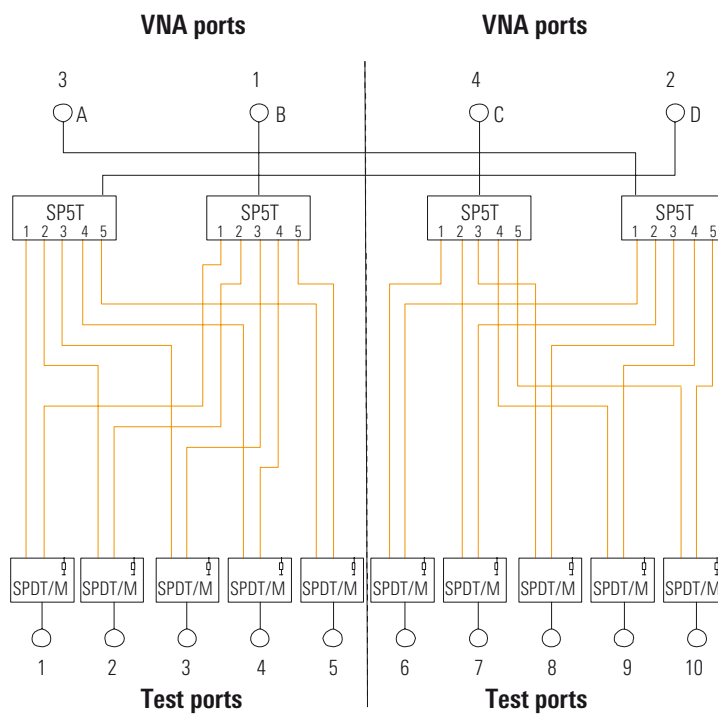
VNA ports

VNA ports

3
A

1
B

4
C

2
D

SP5T
1 2 3 4 5

SP5T
1 2 3 4 5

SP5T
1 2 3 4 5

SP5T
1 2 3 4 5

SPDT/M
SPDT/M
SPDT/M
SPDT/M
SPDT/M
SPDT/M
SPDT/M
SPDT/M
SPDT/M
SPDT/M

1 2 3 4 5 6 7 8 9 10

Test ports

Test ports